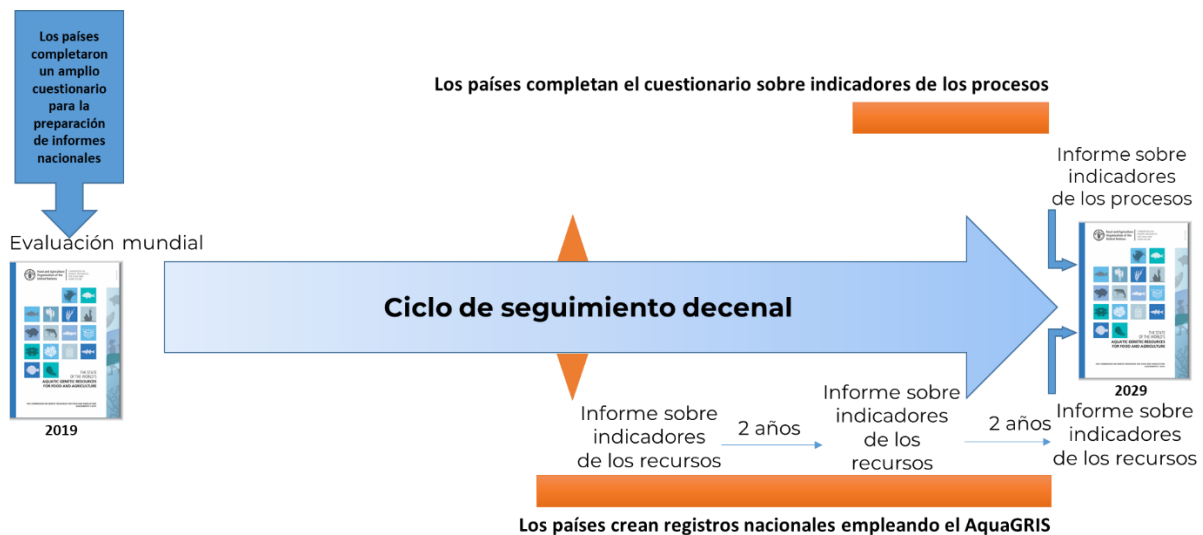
Los países completaron un amplio cuestionario para la preparación de informes nacionales

Evaluación mundial

THE STATE OF THE WORLD'S AQUATIC GENETIC RESOURCES FOR FOOD AND AGRICULTURE

2019

Los países completan el cuestionario sobre indicadores de los procesos

Informe sobre indicadores de los procesos

Ciclo de seguimiento decenal

THE STATE OF THE WORLD'S AQUATIC GENETIC RESOURCES FOR FOOD AND AGRICULTURE

2029

Informe sobre indicadores de los recursos

2 años

Informe sobre indicadores de los recursos

2 años

Informe sobre indicadores de los recursos

Los países crean registros nacionales empleando el AquaGRIS